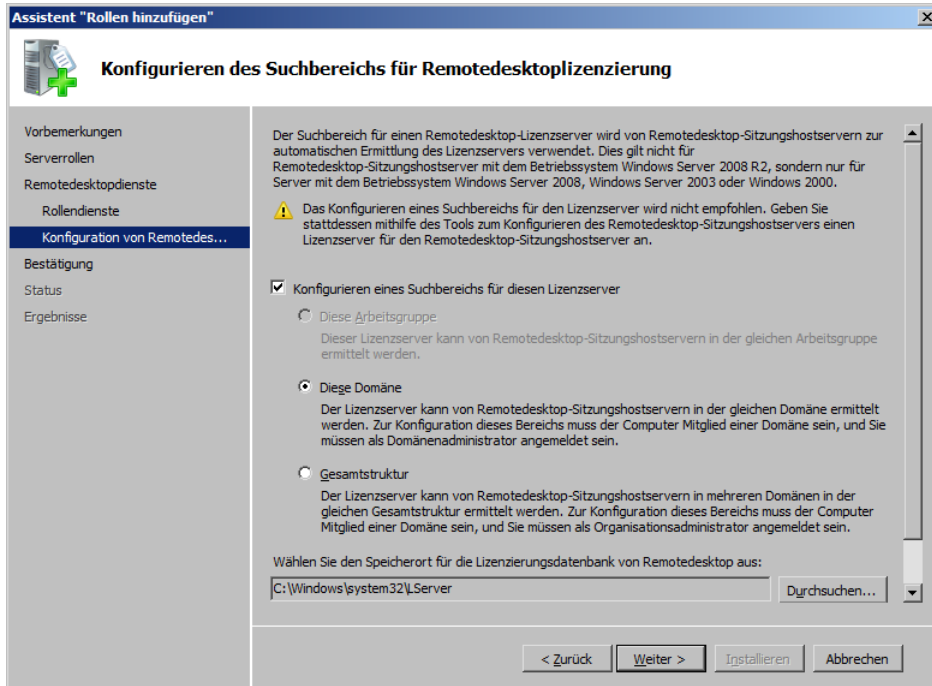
Assistent "Rollen hinzufügen"

Konfigurieren des Suchbereichs für Remotedesktoplizenzierung

Vorbemerkungen
Serverrollen
Remotedesktopdienste
Rollendienste
Konfiguration von Remotedes...
Bestätigung
Status
Ergebnisse

Der Suchbereich für einen Remotedesktop-Lizenzserver wird von Remotedesktop-Sitzungshostservern zur automatischen Ermittlung des Lizenzservers verwendet. Dies gilt nicht für Remotedesktop-Sitzungshostserver mit dem Betriebssystem Windows Server 2008 R2, sondern nur für Server mit dem Betriebssystem Windows Server 2008, Windows Server 2003 oder Windows 2000.

Das Konfigurieren eines Suchbereichs für den Lizenzserver wird nicht empfohlen. Geben Sie stattdessen mithilfe des Tools zum Konfigurieren des Remotedesktop-Sitzungshostservers einen Lizenzserver für den Remotedesktop-Sitzungshostserver an.

Konfigurieren eines Suchbereichs für diesen Lizenzserver

Diese Arbeitsgruppe
Dieser Lizenzserver kann von Remotedesktop-Sitzungshostservern in der gleichen Arbeitsgruppe ermittelt werden.

Diese Domäne
Der Lizenzserver kann von Remotedesktop-Sitzungshostservern in der gleichen Domäne ermittelt werden. Zur Konfiguration dieses Bereichs muss der Computer Mitglied einer Domäne sein, und Sie müssen als Domänenadministrator angemeldet sein.

Gesamtstruktur
Der Lizenzserver kann von Remotedesktop-Sitzungshostservern in mehreren Domänen in der gleichen Gesamtstruktur ermittelt werden. Zur Konfiguration dieses Bereichs muss der Computer Mitglied einer Domäne sein, und Sie müssen als Organisationsadministrator angemeldet sein.

Wählen Sie den Speicherort für die Lizenzierungsdatenbank von Remotedesktop aus:
C:\Windows\system32\LServer
Durchsuchen...

< Zurück
Weiter >
Installieren
Abbrechen